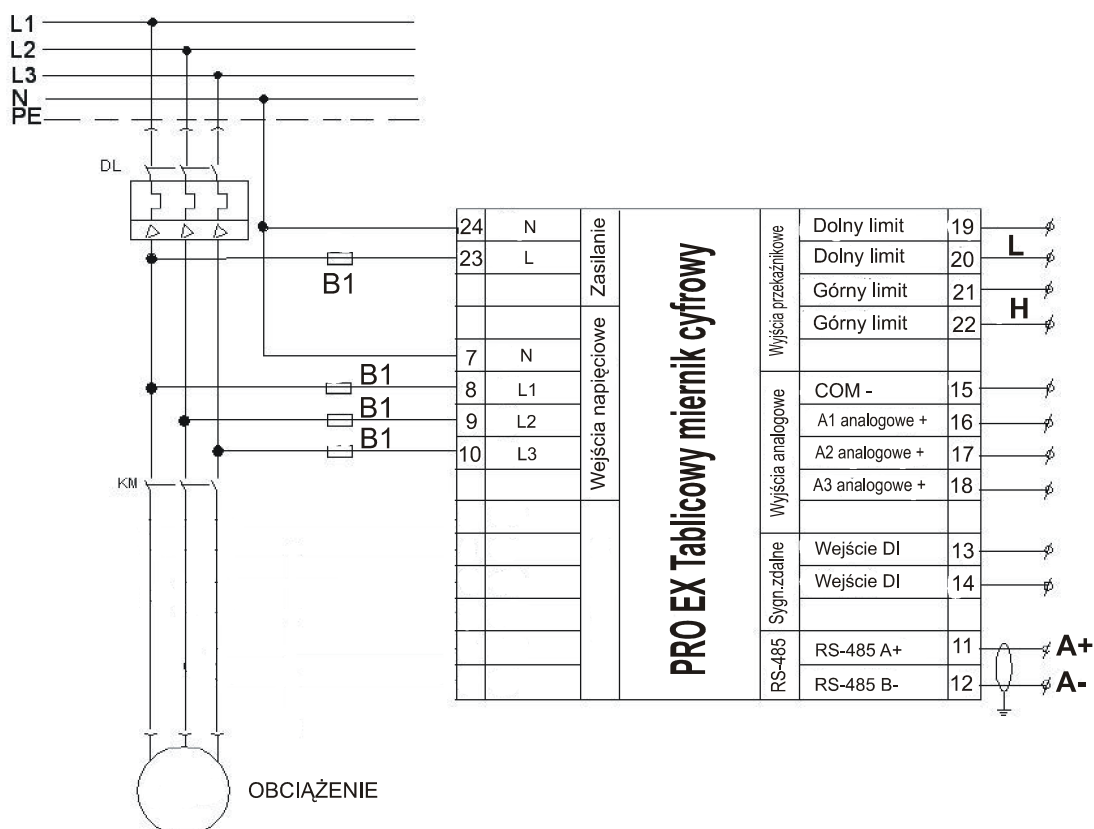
L1
L2
L3
N
PE

DL

B1
B1
B1
B1

KM

OBCIĄŻENIE

| 24 | N | Zasilanie |
| 23 | L | |
| 7 | N | Wejścia napięciowe |
| 8 | L1 | |
| 9 | L2 | |
| 10 | L3 | |

PRO EX Tablicowy miernik cyfrowy

| Wyjścia przekaźnikowe | Dolny limit | 19 |
| | Dolny limit | 20 |
| | Górny limit | 21 |
| | Górny limit | 22 |
| Wyjścia analogowe | COM - | 15 |
| | A1 analogowe + | 16 |
| | A2 analogowe + | 17 |
| | A3 analogowe + | 18 |
| Sygn.zdalne | Wejście DI | 13 |
| | Wejście DI | 14 |
| RS-485 | RS-485 A+ | 11 |
| | RS-485 B- | 12 |

L
H
A+
A-